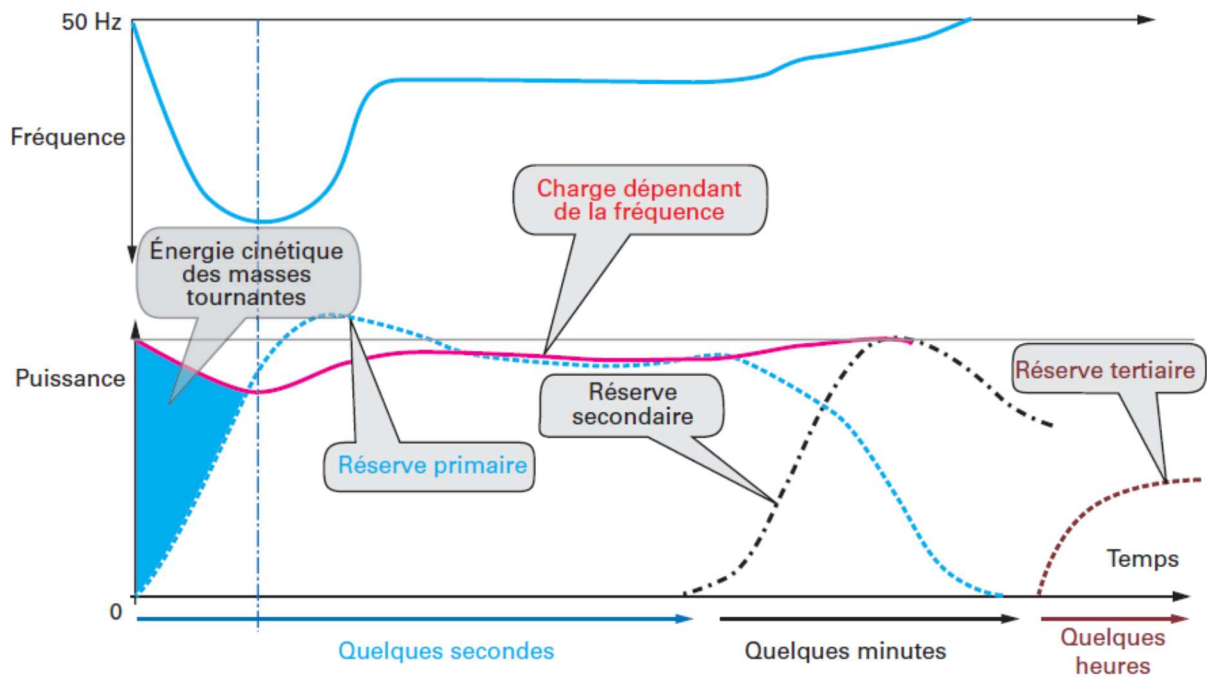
50 Hz

Fréquence

Charge dépendant de la fréquence

Énergie cinétique des masses tournantes

Puissance

Réserve tertiaire

Réserve secondaire

Réserve primaire

Temps

0

Quelques secondes

Quelques minutes

Quelques heures